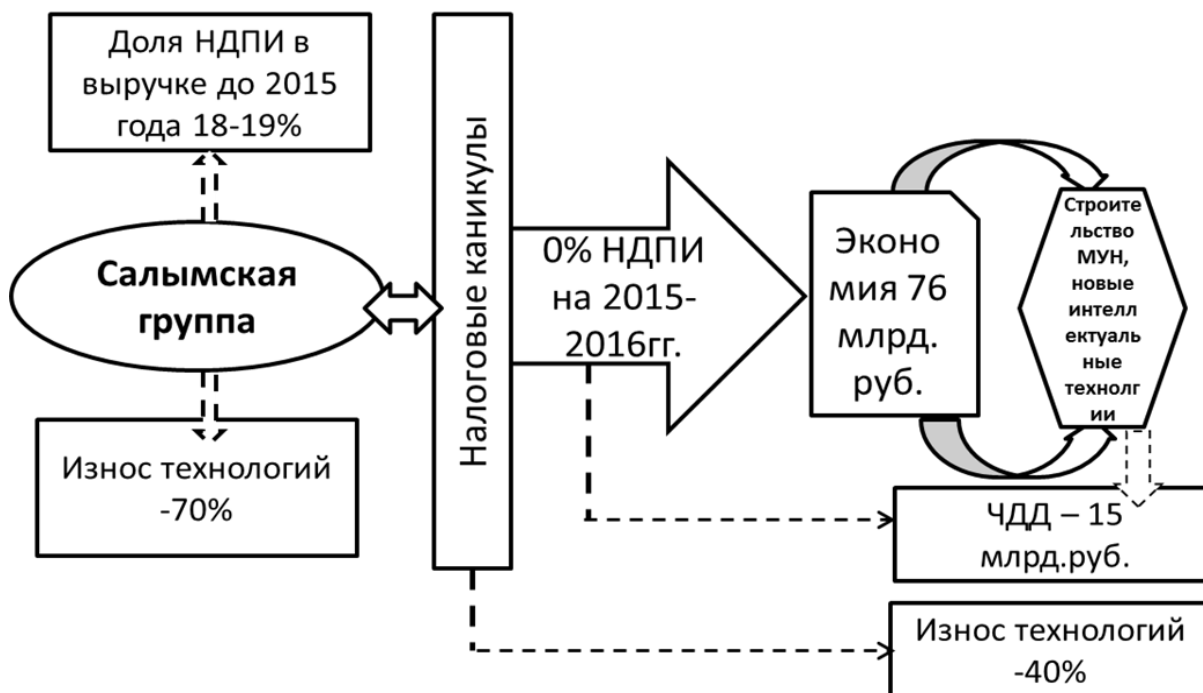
Доля НДПИ в выручке до 2015 года 18-19%

Салымская группа

Износ технологий -70%

Налоговые каникулы

0% НДПИ на 2015-2016гг.

Эконо мия 76 млрд. руб.

Строите льство МУН, новые интелл ектуаль ные технолг ии

ЧДД – 15 млрд.руб.

Износ технологий -40%